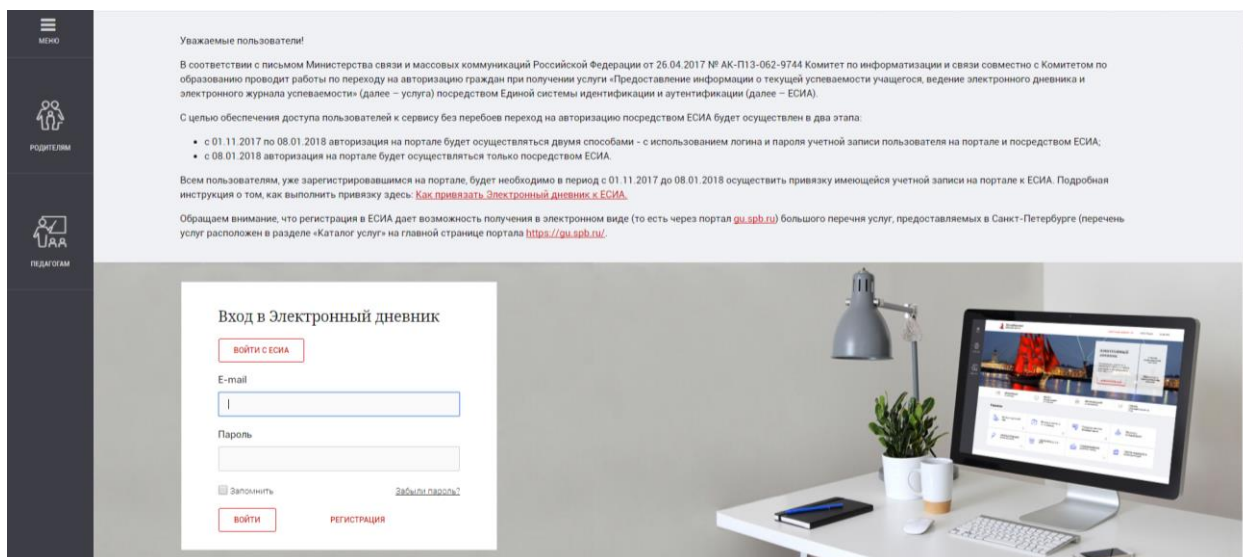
МЕНЮ

РОДИТЕЛЯМ

ПЕДАГОГАМ

Уважаемые пользователи!

В соответствии с письмом Министерства связи и массовых коммуникаций Российской Федерации от 26.04.2017 № АК-П13-062-9744 Комитет по информатизации и связи совместно с Комитетом по образованию проводит работы по переходу на авторизацию граждан при получении услуги «Предоставление информации о текущей успеваемости учащегося, ведение электронного дневника и электронного журнала успеваемости» (далее – услуга) посредством Единой системы идентификации и аутентификации (далее – ЕСИА).

С целью обеспечения доступа пользователей к сервису без перебоев переход на авторизацию посредством ЕСИА будет осуществлен в два этапа:

• с 01.11.2017 по 08.01.2018 авторизация на портале будет осуществляться двумя способами - с использованием логина и пароля учетной записи пользователя на портале и посредством ЕСИА;
• с 08.01.2018 авторизация на портале будет осуществляться только посредством ЕСИА.

Всем пользователям, уже зарегистрировавшимся на портале, будет необходимо в период с 01.11.2017 до 08.01.2018 осуществить привязку имеющейся учетной записи на портале к ЕСИА. Подробная инструкция о том, как выполнить привязку здесь: Как привязать Электронный дневник к ЕСИА.

Обращаем внимание, что регистрация в ЕСИА дает возможность получения в электронном виде (то есть через портал gu.spb.ru) большого перечня услуг, предоставляемых в Санкт-Петербурге (перечень услуг расположен в разделе «Каталог услуг» на главной странице портала https://gu.spb.ru/.

Вход в Электронный дневник

ВОЙТИ С ЕСИА

E-mail

Пароль

Запомнить

Забыли пароль?

ВОЙТИ

РЕГИСТРАЦИЯ